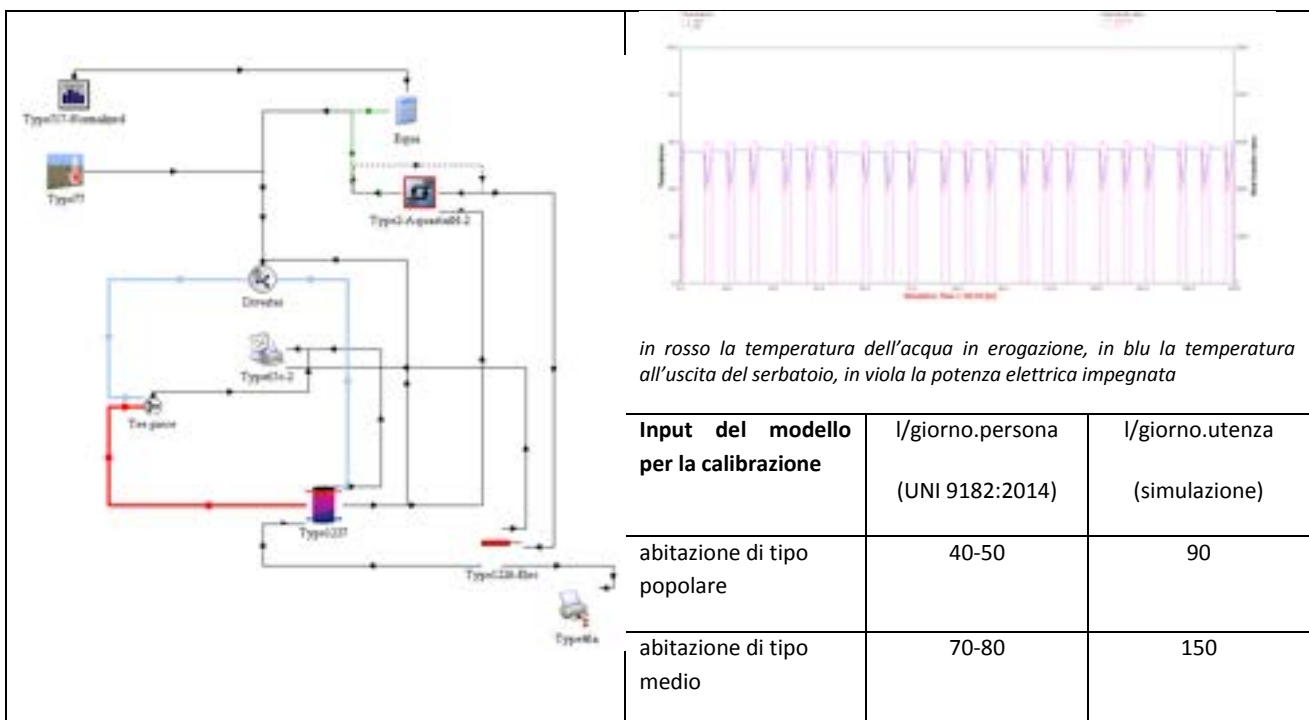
Type757-Normalized

Equa

Type77

Type2-AquastatB4-2

Diverter

Type65c-2

Tee piece

Type1237

Type1226-Elec

Type65a

in rosso la temperatura dell'acqua in erogazione, in blu la temperatura all'uscita del serbatoio, in viola la potenza elettrica impegnata

| Input del modello per la calibrazione | l/giorno.persona (UNI 9182:2014) | l/giorno.utenza (simulazione) |
|---|---|---|
| abitazione di tipo popolare | 40-50 | 90 |
| abitazione di tipo medio | 70-80 | 150 |